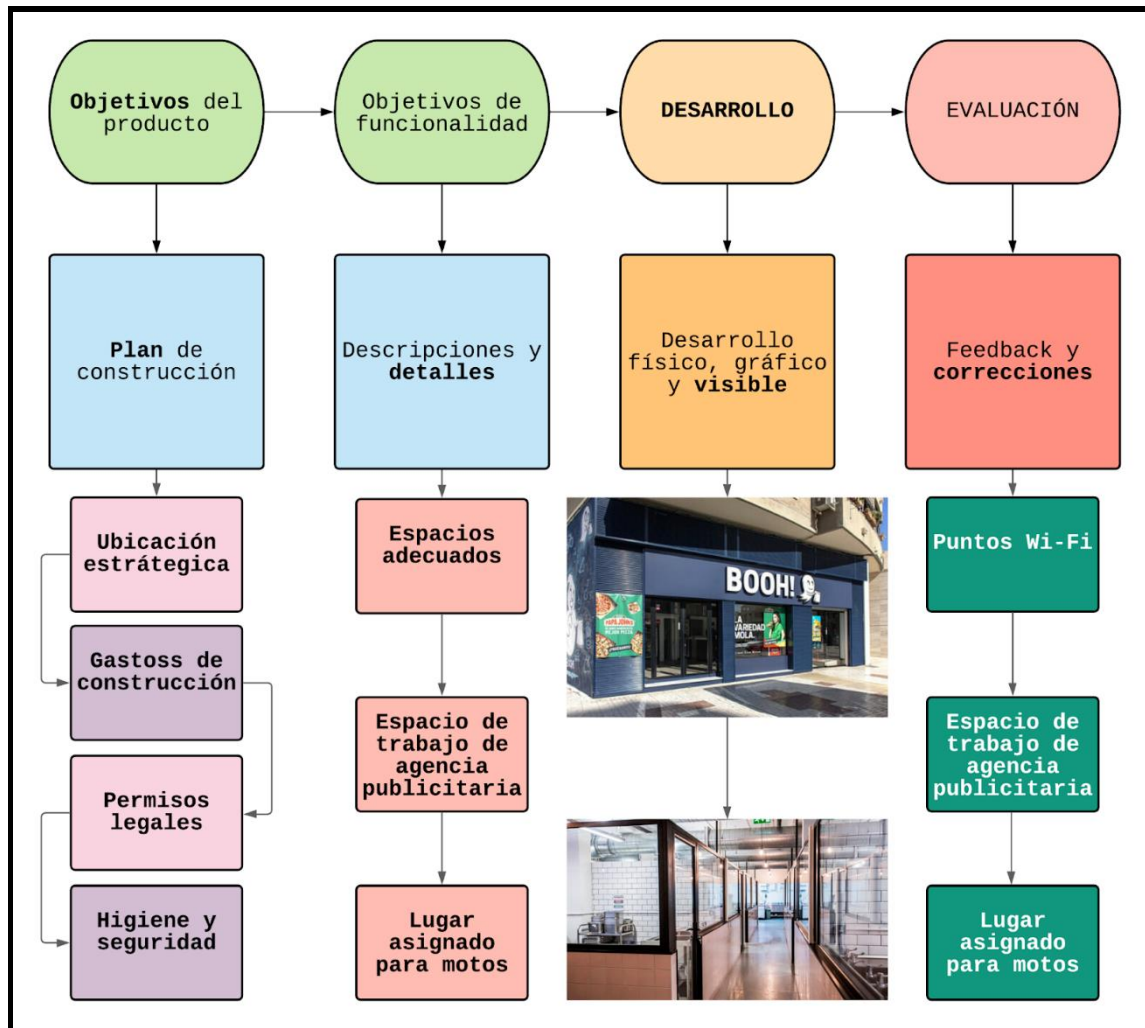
Objetivos del producto

Objetivos de funcionalidad

DESARROLLO

EVALUACIÓN

Plan de construcción

Descripciones y detalles

Desarrollo físico, gráfico y visible

Feedback y correcciones

Ubicación estrátegica

Gastoss de construcción

Permisos legales

Higiene y seguridad

Espacios adecuados

Espacio de trabajo de agencia publicitaria

Lugar asignado para motos

BOOH!

Puntos Wi-Fi

Espacio de trabajo de agencia publicitaria

Lugar asignado para motos